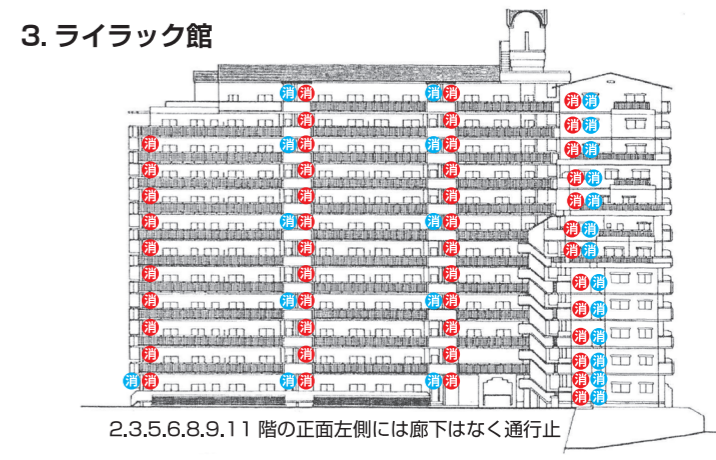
3. ライラック館

消 消 消 消 消 消
消 消
消 消 消 消
消
消 消 消
消 消
消 消 消
消 消
消 消 消 消 消 消
消 消
消 消
消 消
消 消 消 消
消 消 消
消 消
消 消
消 消
消 消 消 消 消 消 消

2.3.5.6.8.9.11 階の正面左側には廊下はなく通行止